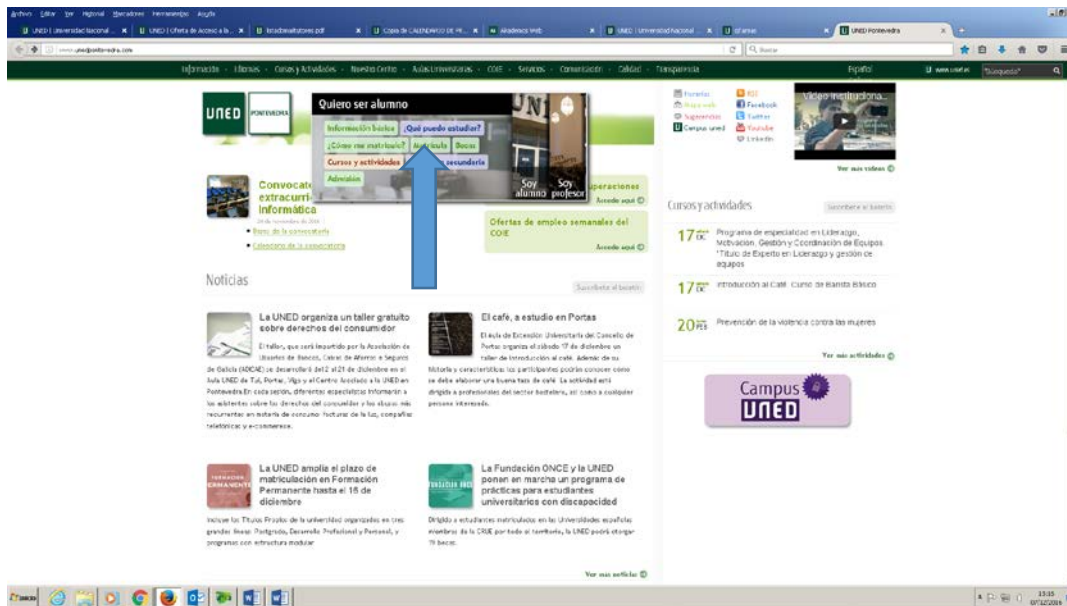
Archivo Editar Ver Historial Marcadores Herramientas Ayuda

UNED | Universidad Nacional ... × UNED | Oferta de Acceso a la... × listadoinvitatores.pdf × Copia de CALENDARIO DE PR... × Akademos Web × UNED | Universidad Nacional ... × ui'amas × UNED Pontevedra ×

www.unedpontevedra.com

Buscar

Información · Ofertas · Cursos y Actividades · Nuestro Centro · Aulas Universitarias · COIE · Servicios · Comunicación · Calidad · Transparencia

Español

Búsqueda

UNED PONTEVEDRA

Quiero ser alumno

Información básica | ¿Qué puedo estudiar? | ¿Cómo me matriculo? | Matrícula | Becas | Cursos y actividades | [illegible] secundaria | Admisión

Soy alumno | Soy profesor

Convocat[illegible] extracurri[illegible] informática

Bases de la convocatoria

Calendario de la convocatoria

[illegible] operaciones

Acceda aquí

Ofertas de empleo semanales del COIE

Acceda aquí

Noticias

Suscribirse al boletín

La UNED organiza un taller gratuito sobre derechos del consumidor

El taller, que será impartido por la Asociación de Usuarios de Bancos, Cajas de Ahorros e Seguros de Galicia (ADICAE) se desarrollará del 2 al 21 de diciembre en el Aula UNED de Tui, Portas, Vigo y el Centro Asociado a la UNED en Pontevedra.En cada sesión, diferentes especialistas informarán a los asistentes sobre los derechos del consumidor y los abusos más recurrentes en materia de consumo: facturas de la luz, compañías telefónicas y e-commerce.

El café, a estudio en Portas

El aula de Extensión Universitaria del Concello de Portas organiza el sábado 17 de diciembre un taller de introducción al café. Además de su historia y características los participantes podrán conocer cómo se debe elaborar una buena taza de café. La actividad está dirigida a profesionales del sector hostelero, así como a cualquier persona interesada.

La UNED amplía el plazo de matriculación en Formación Permanente hasta el 16 de diciembre

Incluye los Títulos Propios de la universidad organizados en tres grandes líneas: Postgrado, Desarrollo Profesional y Personal, y programas con estructura modular.

La Fundación ONCE y la UNED ponen en marcha un programa de prácticas para estudiantes universitarios con discapacidad

Dirigido a estudiantes matriculados en las Universidades españolas miembros de la CRUE por todo el territorio, la UNED podrá otorgar 19 becas.

Ver más noticias

Foreros | RSS | Aqua web | Facebook | Sugerencias | Twitter | Campus uned | Youtube | LinkedIn

Vídeo institucional

Ver más vídeos

Cursos y actividades

Suscribirse al boletín

17 DIC Programa de especialidad en Liderazgo, Motivación, Gestión y Coordinación de Equipos "Título de Experto en Liderazgo y gestión de equipos

17 DIC Introducción al Café. Curso de Barista Básico

20 FEB Prevención de la violencia contra las mujeres

Ver más actividades

Campus UNED

13:15 07/12/2016